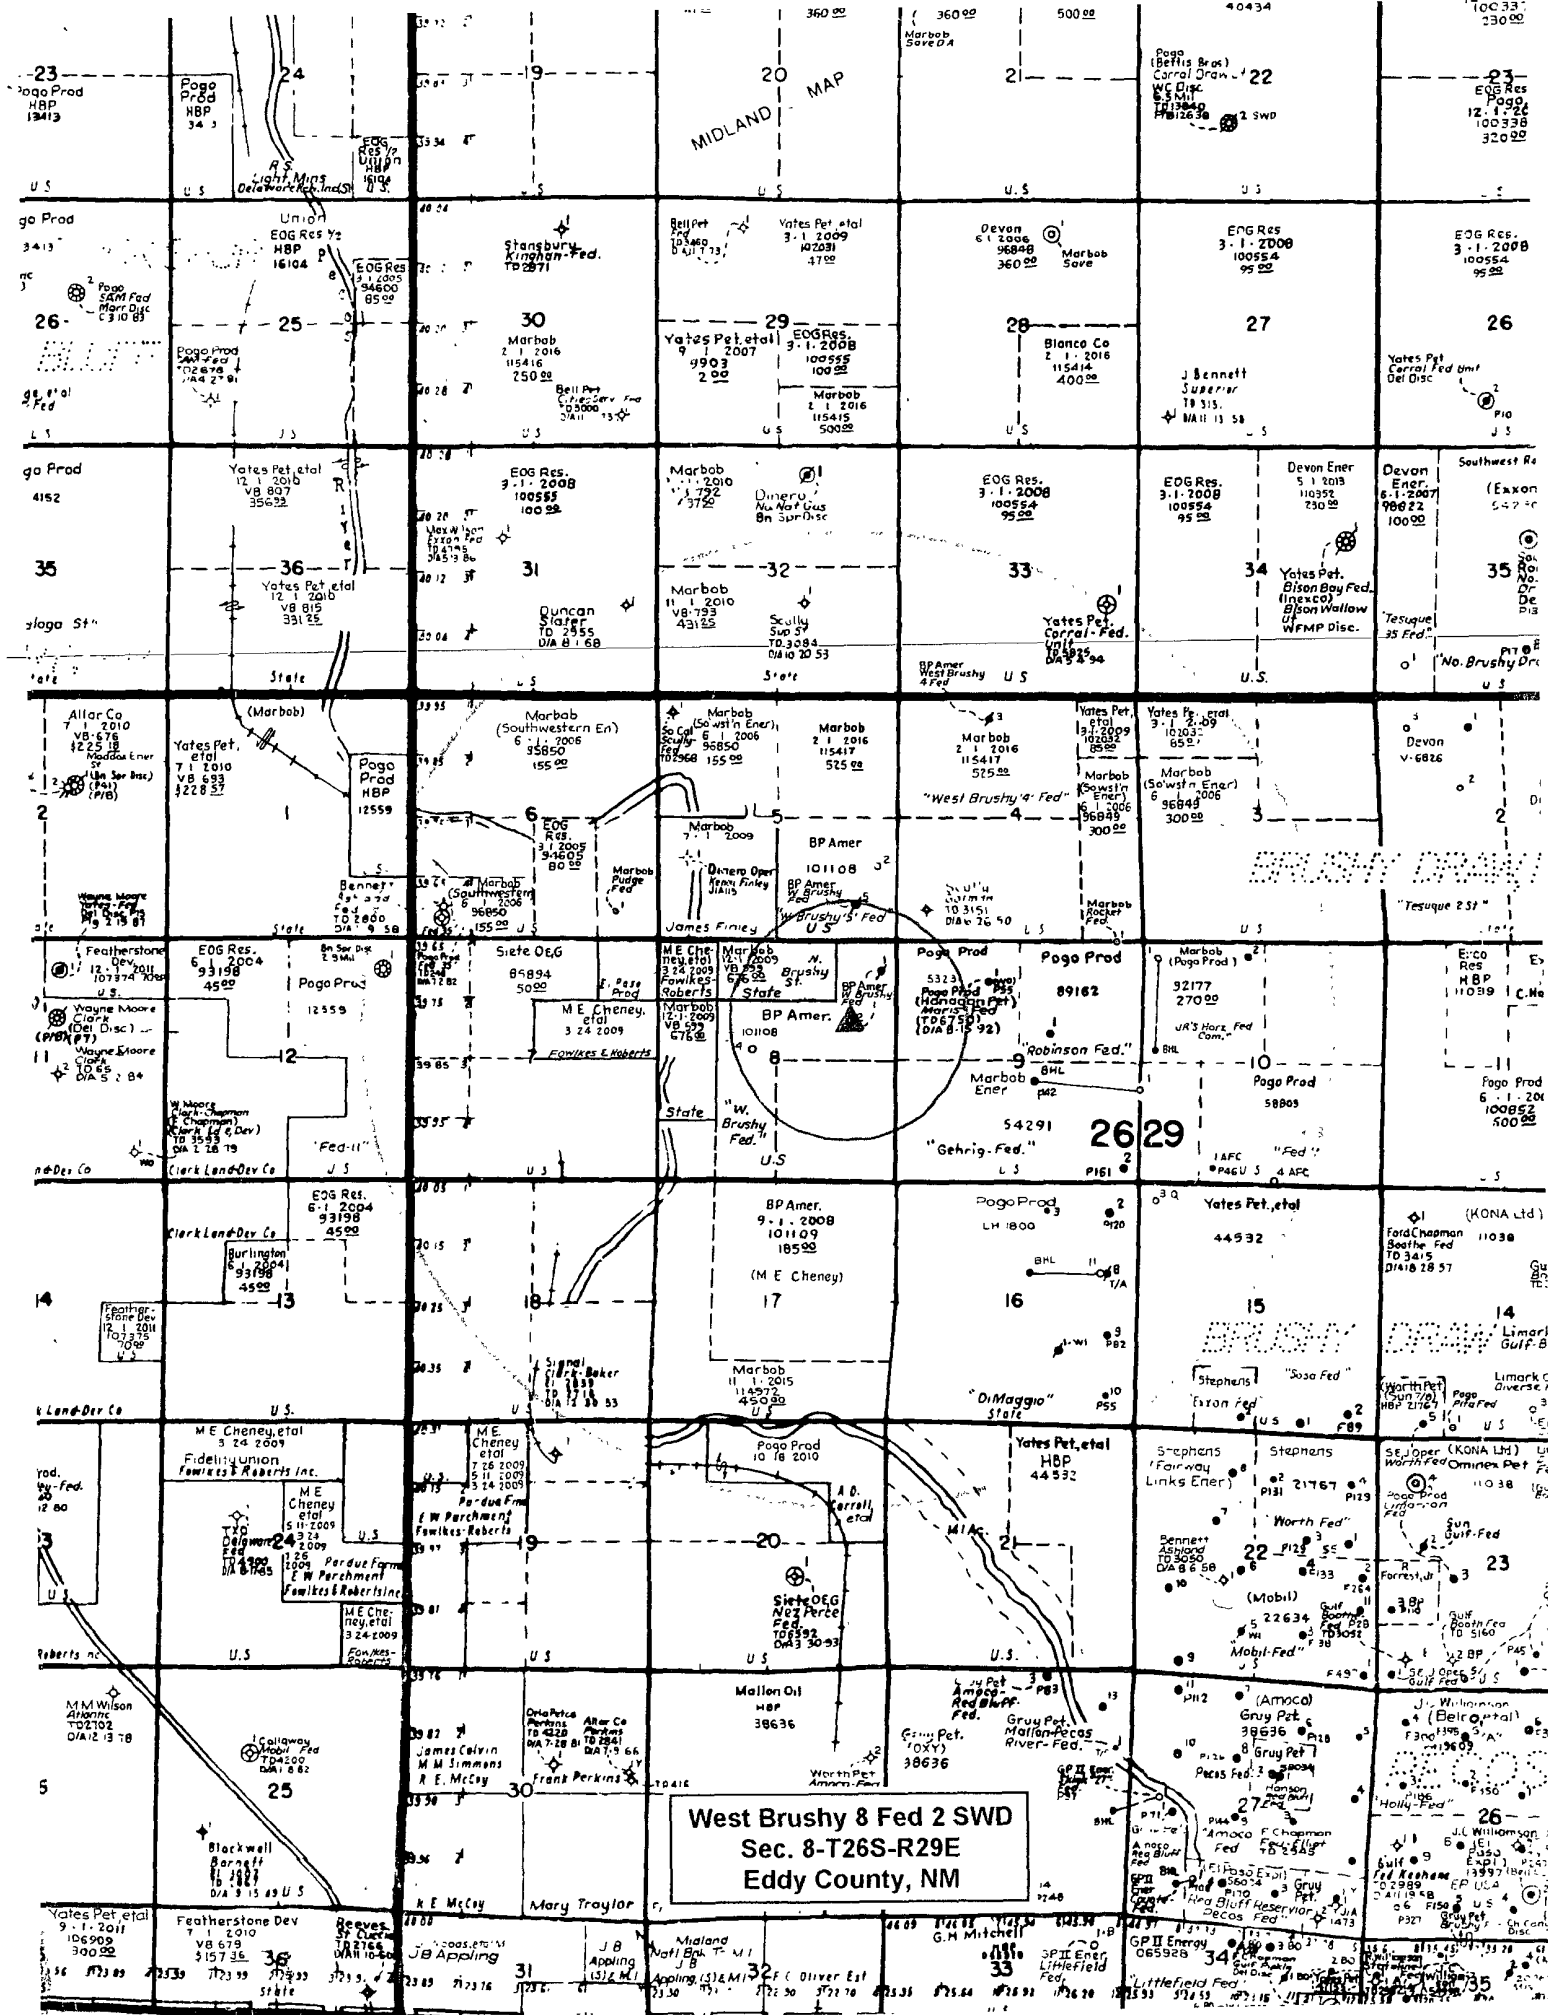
360 00
360 00
500 00
40434
Marbob Save DA
Pogo (Bettis Bros) Corral Draw WC Disc
23
Pogo Prod HBP 13413
Pogo Prod HBP
24
19
20
21
22
23
EOG Res Pogo
MIDLAND MAP
R.S. Light Mins Delaware Rch. Inc
EOG Res Union HBP
U.S
U.S
U.S
U.S
Pogo Prod
Union EOG Res HBP 16104
EOG Res 3 1 2005 94600 85 00
Stansbury Kinghan-Fed.
Bell Pet
Yates Pet, etal 3 1 2009 102031 47 00
Devon 96848 360 00
Marbob Save
EOG Res 3 1 2008 100554 95 00
EOG Res. 3 1 2008 100554 95 00
Pogo SAM Fed
26
25
30
29
28
27
26
Pogo Prod
Marbob 2 1 2016 115416 250 00
Yates Pet, etal 9 1 2007 9903 2 00
EOG Res. 3 1 2008 100555 100 00
Blanco Co 2 1 2016 115414 400 00
J Bennett Superior
Yates Pet Corral Fed Unit Del Disc
Bell Pet
Marbob 2 1 2016 115415 500 00
U.S
U.S
Pogo Prod
Yates Pet, etal 12 1 2016 VB 807 356 92
EOG Res. 3 1 2008 100555 100 00
Marbob 1 1 2010 VB 792 37 50
Dinero Nu Nat Gas Bn Spr Disc
EOG Res. 3 1 2008 100554 95 00
EOG Res. 3 1 2008 100554 95 00
Devon Ener 5 1 2013 110352 250 00
Devon Ener. 6 1 2007 98822 100 00
Southwest Ro (Exxon
River
35
36
31
32
33
34
35
Yates Pet, etal 12 1 2016 VB 815 331 25
Duncan Slater TD 2555 D/A 8 1 68
Marbob 11 1 2010 VB 793 431 25
Scully Sup St TD 3084 D/A 10 20 53
Yates Pet. Corral-Fed. Unit
Yates Pet. Bison Bay Fed. (Inexco) Bison Wallow U WFMP Disc.
Tesuque 35 Fed.
No. Brushy Dr
State
U.S
State
BP Amer West Brushy 4 Fed
U.S
U.S.
Altar Co VB 676 Maddox Ener
(Marbob)
Yates Pet. etal 7 1 2010 VB 693 228 57
Pogo Prod HBP 12559
Marbob (Southwestern En) 6 1 2006 96850 155 00
Marbob (So'wst'n Ener) 6 1 2006 96850 155 00
Marbob 2 1 2016 115417 525 00
Marbob 2 1 2016 115417 525 00
Yates Pet. etal 3 1 2009 102032 85 00
Yates Pet. etal 3 1 2009 102032 65 00
Devon V-6826
Marbob (So'wst'n Ener) 6 1 2006 96849 300 00
Marbob (So'wst'n Ener) 6 1 2006 96849 300 00
"West Brushy '4' Fed"
2
1
6
5
4
3
2
EOG Res. 3 1 2005 94605 80 00
Marbob 7 1 2009
BP Amer 101108
Dinero Oper
Marbob Pudge Fed
BRUSHY DRAW
Wayne Moore
Bennett
Marbob (Southwestern) 6 1 2006 96850 155 00
BP Amer W Brushy 5 Fed
Scully
Marbob Rocket Fed
"Tesuque 2 St"
State
State
James Finley
U.S
U.S
Featherstone Dev 12 1 2011
EOG Res. 6 1 2004 93198 45 00
Pogo Prod
Siete O&G 85894 50 00
M E Cheney etal 3 24 2009 Fowlkes-Roberts
Marbob 12 1 2009 VB 696 676 00
N. Brushy St.
BP Amer W Brushy Fed
Pogo Prod
Pogo Prod 89162
Marbob (Pogo Prod) 92177 270 00
E.Paso Prod
EOG Res HBP
Wayne Moore Clark (Del Disc)
12559
M E Cheney, etal 3 24 2009
BP Amer. 101108
Pogo Prod (Hanagan Pet) Maris Fed
"Robinson Fed."
UR'S Horz Fed Com.
Wayne Moore Clark
12
Fowlkes & Roberts
8
9
10
11
Marbob Ener
Pogo Prod 58803
Pogo Prod 6 1 20 100852 500 00
W Moore Clark-Chapman (E Chapman) Clark Fed & Dev
"Fed-II"
State
"W. Brushy Fed."
54291
"Gehrig-Fed."
26 29
"Fed"
Clark Land Dev Co
U.S
U.S
U.S
EOG Res. 6 1 2004 93198 45 00
BP Amer. 9 1 2008 101109 185 00
Pogo Prod
Yates Pet, etal
(KONA Ltd)
Clark Land Dev Co
Burlington 6 1 2004 93198 45 00
(M E Cheney)
44532
Ford Chapman Boothe Fed
11038
14
13
18
17
16
15
14
Featherstone Dev 12 1 2011 107375 70 00
Signal Clark-Baker
Marbob 11 1 2015 114972 450 00
BRUSHY DRAW
Limark Gulf
Stephens
"Sosa Fed"
Exxon Fed
"DiMaggio" State
Clark Land Dev Co
U.S
U.S
U.S
M E Cheney, etal 3 24 2009 Fidelity Union Fowlkes & Roberts Inc.
M.E. Cheney etal
Pogo Prod 10 18 2010
Yates Pet, etal HBP 44532
Stephens Fairway Links Ener
Stephens 21767
SE J Oper (KONA Ltd) Worth Fed Ominex Pet
M E Cheney etal
Purdue Farm E W Parchment Fowlkes-Roberts
A.O. Carrell, etal
"Worth Fed"
24
19
20
21
22
23
Bennett Ashland
Purdue Farm E W Parchment Fowlkes & Roberts Inc
Siete O&G Nez Perce Fed.
M E Cheney, etal 3 24 2009
Fowlkes-Roberts
(Mobil) 22634
Mobil-Fed
Forrest, Jr
Sun Gulf-Fed
Gulf Booth Fed
Roberts Inc
U.S
U.S
U.S.
M M Wilson Atlantic
Callaway Mobil Fed
Ortie Petco Perkins
Altar Co Perkins
Mallon Oil HBP 38636
Gruy Pet Amoco Red Bluff Fed
Gruy Pet. (OXY) 38636
Gruy Pet Mallon-Pecos River-Fed.
(Amoco) Gruy Pet 38636
Gruy Pet
J. C. Williamson (Belco, etal)
25
James Calvin M M Simmons R. E. McCoy
Frank Perkins
30
Worth Pet Amoco Fed
Pecos Fed
27
26
"Holly Fed"
West Brushy 8 Fed 2 SWD
Sec. 8-T26S-R29E
Eddy County, NM
Blackwell Barnett
Amoco Red Bluff Fed
Amoco Fed
E Chapman Fed Elliott
Red Bluff Reservoir Pecos Fed
El Paso Expl
Gulf Keohane
J.C. Williamson
Yates Pet, etal 9 1 2011 106909 300 00
Featherstone Dev 7 1 2010 VB 679 5157 36
Reeves St Cuevas
K E McCoy
Mary Traylor
G.H. Mitchell
GP II Energy 065928
J B Appling
36
31
J B Appling
Midland Nat'l Bk T-MI Appling, (S) & MI
32
F C Oliver Est
33
GP II Ener Littlefield Fed
34
"Littlefield Fed"
35
State